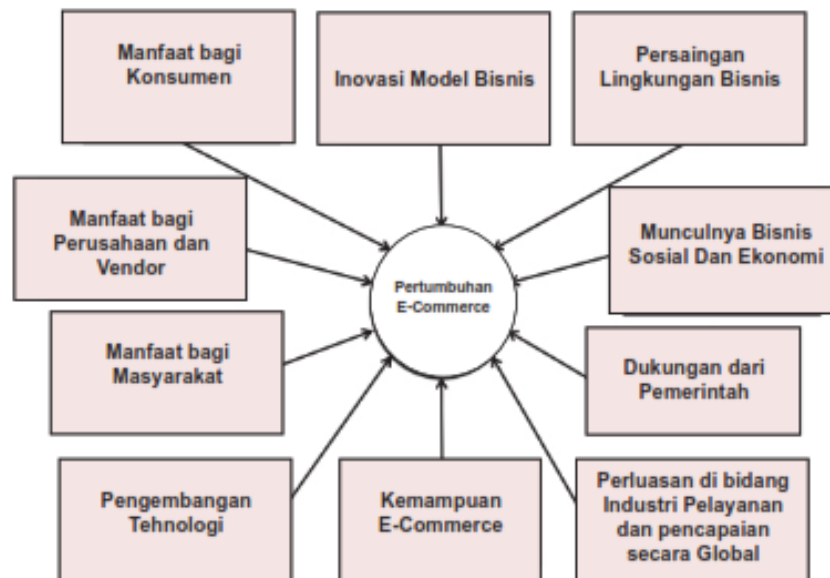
Manfaat bagi Konsumen

Inovasi Model Bisnis

Persaingan Lingkungan Bisnis

Manfaat bagi Perusahaan dan Vendor

Pertumbuhan E-Commerce

Munculnya Bisnis Sosial Dan Ekonomi

Manfaat bagi Masyarakat

Dukungan dari Pemerintah

Pengembangan Tehnologi

Kemampuan E-Commerce

Perluasan di bidang Industri Pelayanan dan pencapaian secara Global